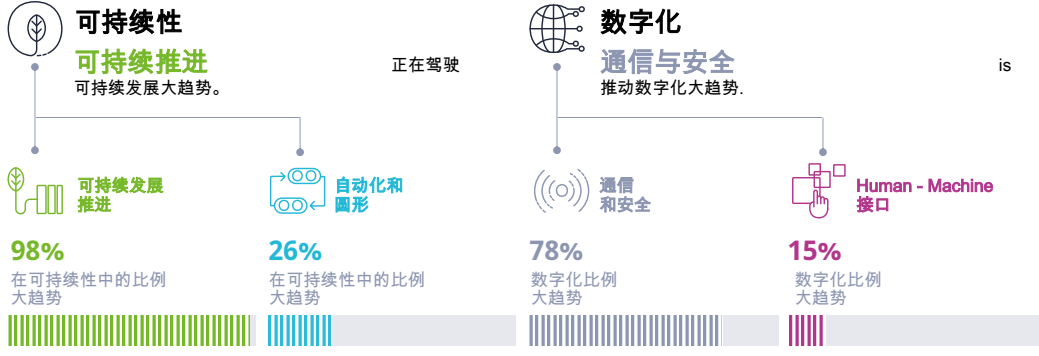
可持续性

可持续推进 正在驾驶
可持续发展大趋势。

数字化

通信与安全 is
推动数字化大趋势.

可持续发展推进

98%
在可持续性中的比例大趋势

自动化和圆形

26%
在可持续性中的比例大趋势

通信和安全

78%
数字化比例大趋势

Human - Machine 接口

15%
数字化比例大趋势